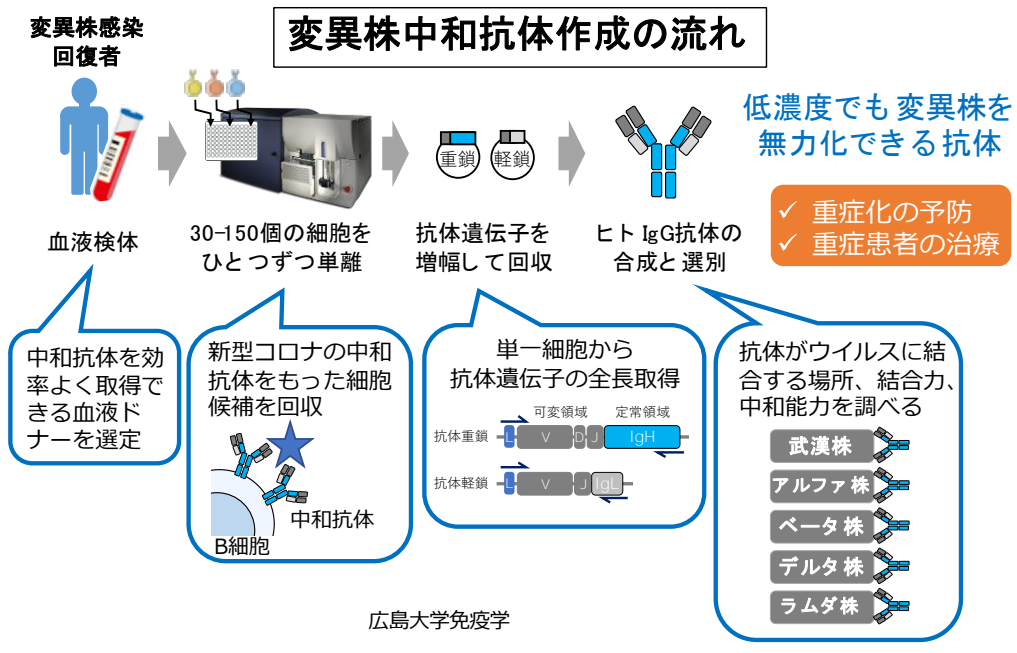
変異株感染回復者

変異株中和抗体作成の流れ

低濃度でも変異株を無力化できる抗体

重鎖 軽鎖

✓ 重症化の予防
✓ 重症患者の治療

血液検体

30-150個の細胞をひとつずつ単離

抗体遺伝子を増幅して回収

ヒトIgG抗体の合成と選別

中和抗体を効率よく取得できる血液ドナーを選定

新型コロナの中和抗体をもった細胞候補を回収

中和抗体

B細胞

単一細胞から抗体遺伝子の全長取得

可変領域 定常領域

抗体重鎖 L V D J IgH

抗体軽鎖 L V J IgL

抗体がウイルスに結合する場所、結合力、中和能力を調べる

武漢株

アルファ株

ベータ株

デルタ株

ラムダ株

広島大学免疫学